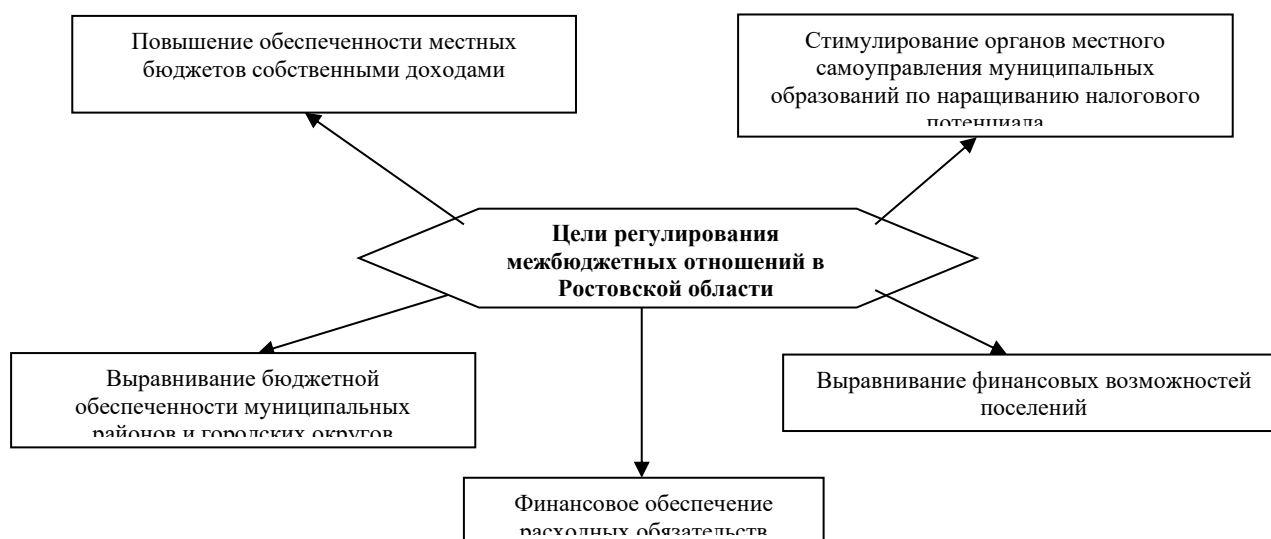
Повышение обеспеченности местных бюджетов собственными доходами

Стимулирование органов местного самоуправления муниципальных образований по наращиванию налогового потенциала

Цели регулирования межбюджетных отношений в Ростовской области

Выравнивание бюджетной обеспеченности муниципальных районов и городских округов

Выравнивание финансовых возможностей поселений

Финансовое обеспечение расходных обязательств